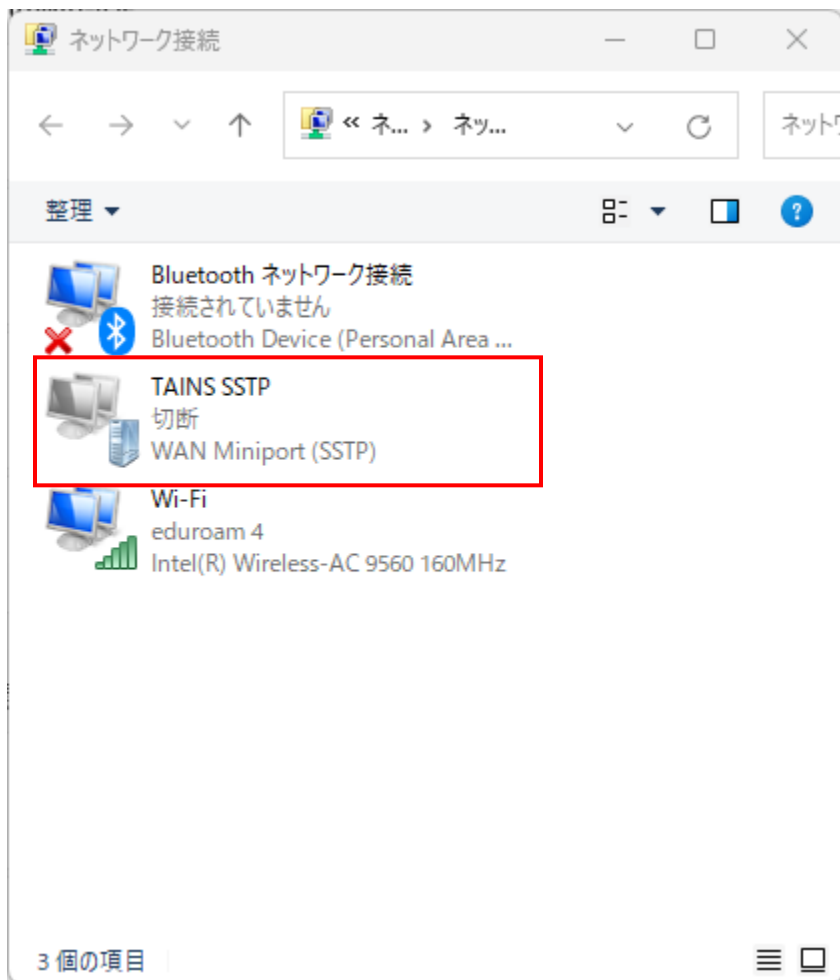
ネットワーク接続

« ネ... › ネッ...

ネットワ

整理 ▾

Bluetooth ネットワーク接続
接続されていません
Bluetooth Device (Personal Area ...

TAINS SSTP
切断
WAN Miniport (SSTP)

Wi-Fi
eduroam 4
Intel(R) Wireless-AC 9560 160MHz

3 個の項目